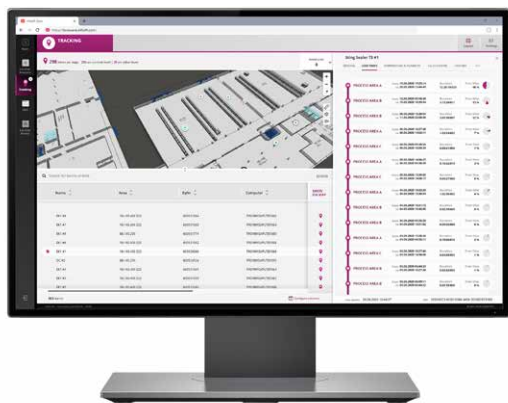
TRACKING

Name

Area

Processo area A
Processo area B
Processo area A
Processo area B
Processo area A
Processo area C
Processo area A
Processo area B
Processo area A
Processo area B
Processo area A
Processo area C
Processo area A
Processo area B